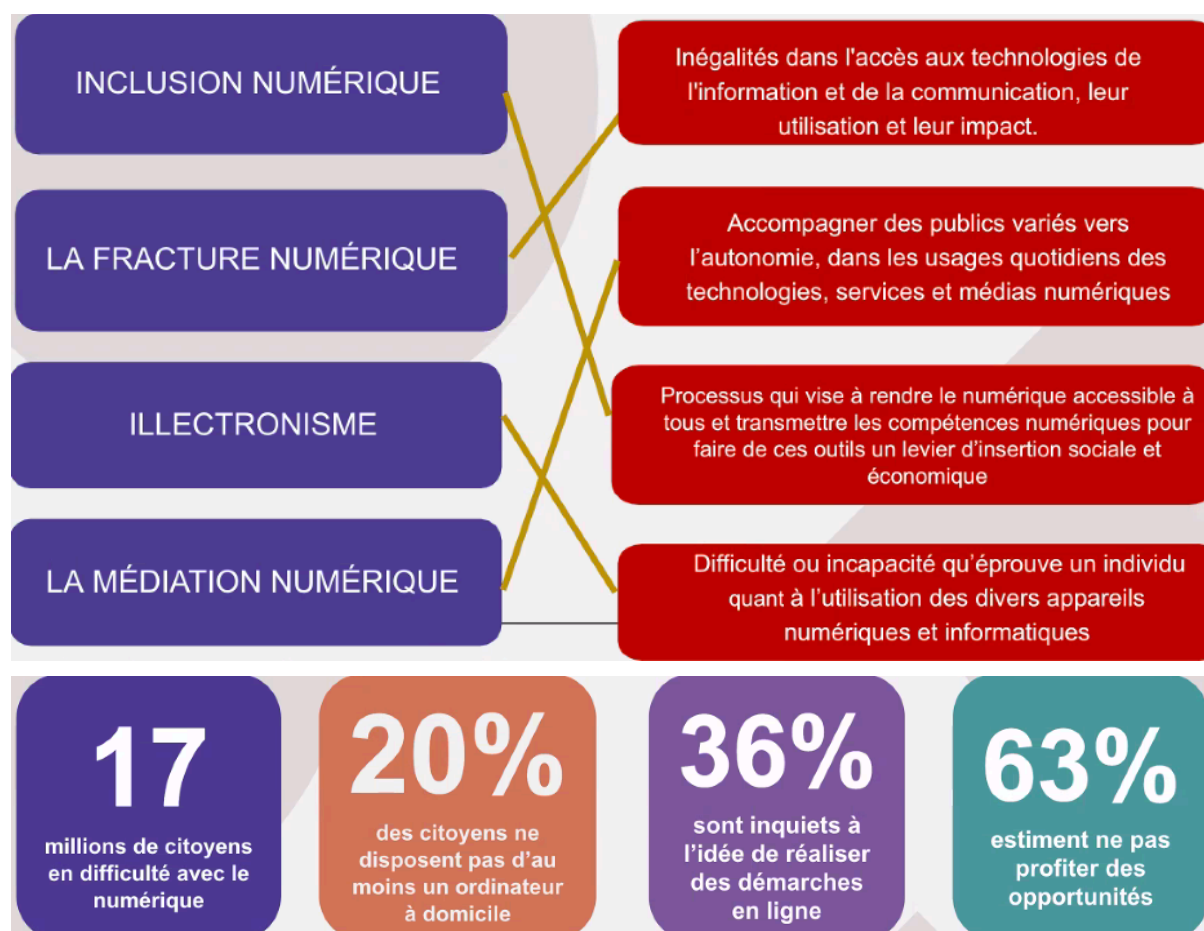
INCLUSION NUMÉRIQUE

LA FRACTURE NUMÉRIQUE

ILLECTRONISME

LA MÉDIATION NUMÉRIQUE

Inégalités dans l'accès aux technologies de l'information et de la communication, leur utilisation et leur impact.

Accompagner des publics variés vers l'autonomie, dans les usages quotidiens des technologies, services et médias numériques

Processus qui vise à rendre le numérique accessible à tous et transmettre les compétences numériques pour faire de ces outils un levier d'insertion sociale et économique

Difficulté ou incapacité qu'éprouve un individu quant à l'utilisation des divers appareils numériques et informatiques

17
millions de citoyens en difficulté avec le numérique

20%
des citoyens ne disposent pas d'au moins un ordinateur à domicile

36%
sont inquiets à l'idée de réaliser des démarches en ligne

63%
estiment ne pas profiter des opportunités